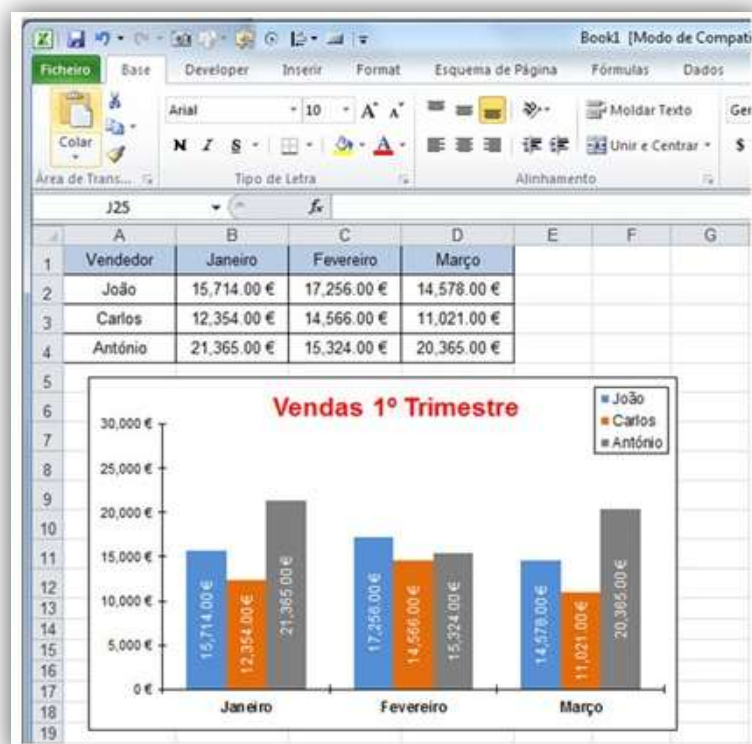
Book1 [Modo de Compati

Ficheiro Base Developer Inserir Format Esquema de Página Fórmulas Dados

Colar
Área de Trans...

Arial 10 A A
N I S
Tipo de Letra

Moldar Texto
Unir e Centrar
Alinhamento

Ger
$

J25 $f_x$

| | A | B | C | D | E | F | G |
|---|---|---|---|---|---|---|---|
| 1 | Vendedor | Janeiro | Fevereiro | Março | | | |
| 2 | João | 15,714.00 € | 17,256.00 € | 14,578.00 € | | | |
| 3 | Carlos | 12,354.00 € | 14,566.00 € | 11,021.00 € | | | |
| 4 | António | 21,365.00 € | 15,324.00 € | 20,365.00 € | | | |
| 5 | | | | | | | |
| 6 | | | | | | | |
| 7 | | | | | | | |
| 8 | | | | | | | |
| 9 | | | | | | | |
| 10 | | | | | | | |
| 11 | | | | | | | |
| 12 | | | | | | | |
| 13 | | | | | | | |
| 14 | | | | | | | |
| 15 | | | | | | | |
| 16 | | | | | | | |
| 17 | | | | | | | |
| 18 | | | | | | | |
| 19 | | | | | | | |

Vendas 1º Trimestre

João
Carlos
António

30,000 €
25,000 €
20,000 €
15,000 €
10,000 €
5,000 €
0 €

15,714.00 €
12,354.00 €
21,365.00 €
17,256.00 €
14,566.00 €
15,324.00 €
14,578.00 €
11,021.00 €
20,365.00 €

Janeiro
Fevereiro
Março